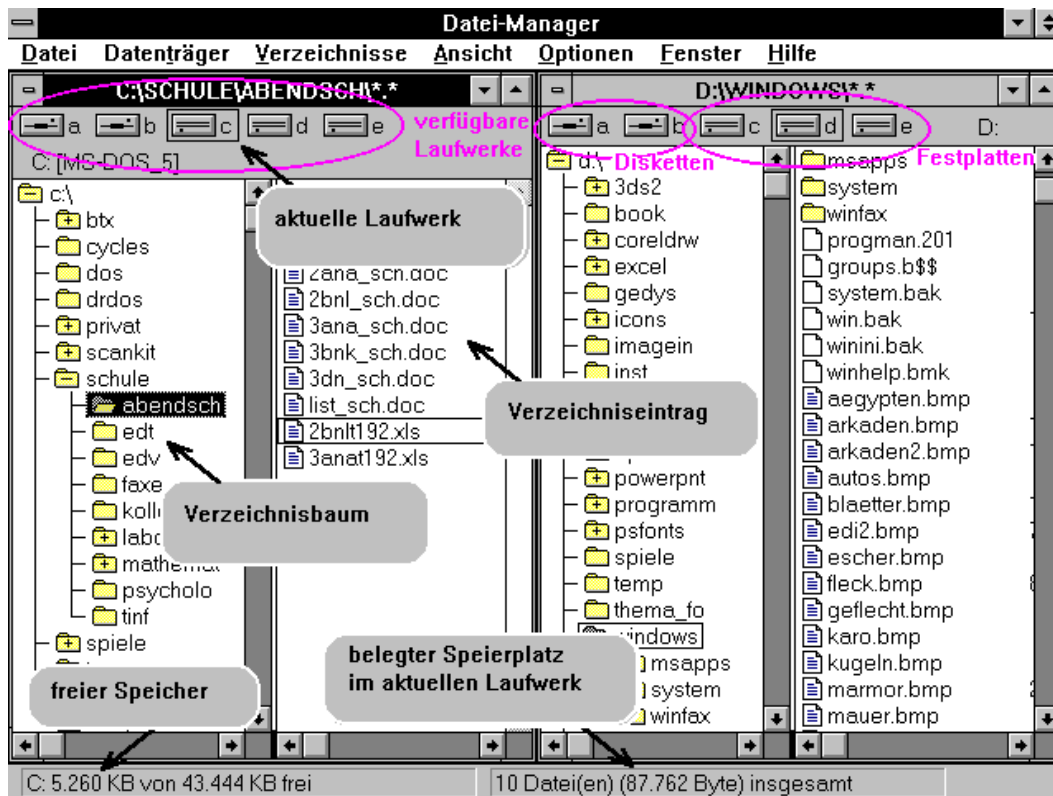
Datei-Manager

Datei Datenträger Verzeichnisse Ansicht Optionen Fenster Hilfe

C:\SCHULE\ABENDSCH\*.*

a b c d e

verfügbare Laufwerke

C: [MS-DOS_5]

c:\
btx
cycles
dos
drdos
privat
scankit
schule
abendsch
edt
edv
faxe
kolle
labo
mathemat
psycholo
tinf
spiele

aktuelle Laufwerk

2ana_sch.doc
2bnl_sch.doc
3ana_sch.doc
3bnk_sch.doc
3dn_sch.doc
list_sch.doc
2bnlt192.xls
3anat192.xls

Verzeichnisbaum

freier Speicher

D:\WINDOWS\*.*

a b c d e

D:

Disketten

Festplatten

d:\
3ds2
book
coreldrw
excel
gedys
icons
imagein
inst
powerpnt
programm
psfonts
spiele
temp
thema_fo
windows
msapps
system
winfax

Verzeichniseintrag

belegter Speierplatz im aktuellen Laufwerk

msapps
system
winfax
progman.201
groups.b$$
system.bak
win.bak
winini.bak
winhelp.bmk
aegypten.bmp
arkaden.bmp
arkaden2.bmp
autos.bmp
blaetter.bmp
edi2.bmp
escher.bmp
fleck.bmp
geflecht.bmp
karo.bmp
kugeln.bmp
marmor.bmp
mauer.bmp

C: 5.260 KB von 43.444 KB frei

10 Datei(en) (87.762 Byte) insgesamt